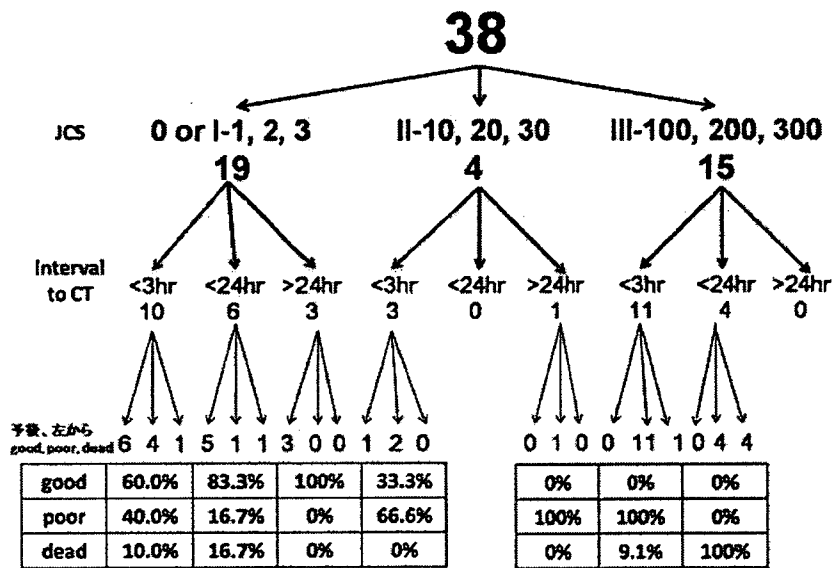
38

JCS 0 or I-1, 2, 3 II-10, 20, 30 III-100, 200, 300

19 4 15

Interval to CT <3hr 10 <24hr 6 >24hr 3 <3hr 3 <24hr 0 >24hr 1 <3hr 11 <24hr 4 >24hr 0

予後、左から good, poor, dead 6 4 1 5 1 1 3 0 0 1 2 0 0 1 0 0 11 1 0 4 4

| good | 60.0% | 83.3% | 100% | 33.3% |
|---|---|---|---|---|
| poor | 40.0% | 16.7% | 0% | 66.6% |
| dead | 10.0% | 16.7% | 0% | 0% |

| 0% | 0% | 0% |
|---|---|---|
| 100% | 100% | 0% |
| 0% | 9.1% | 100% |